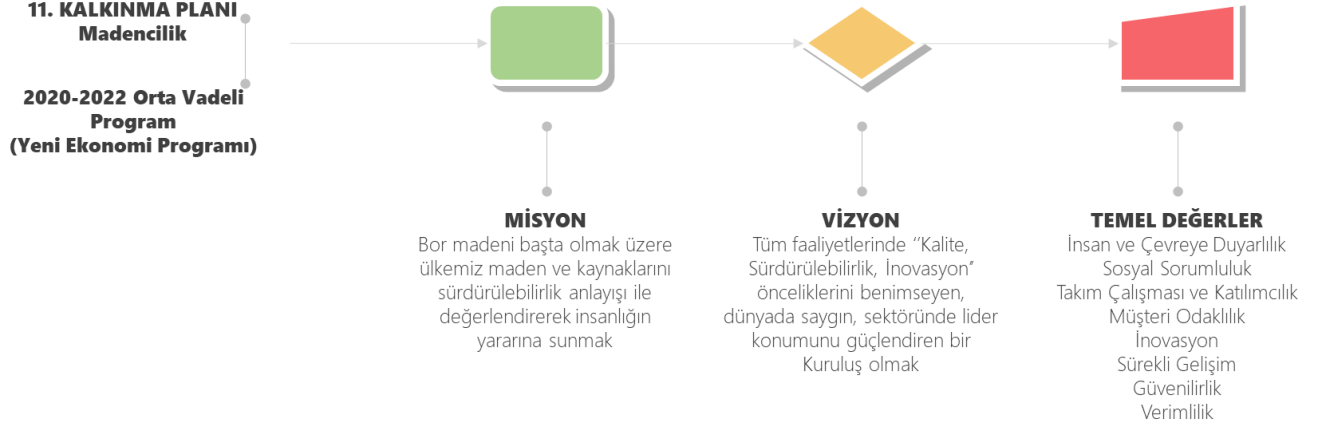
11. KALKINMA PLANI
Madencilik

2020-2022 Orta Vadeli Program
(Yeni Ekonomi Programı)

MİSYON
Bor madeni başta olmak üzere ülkemiz maden ve kaynaklarını sürdürülebilirlik anlayışı ile değerlendirerek insanlığın yararına sunmak

VİZYON
Tüm faaliyetlerinde "Kalite, Sürdürülebilirlik, İnovasyon" önceliklerini benimseyen, dünyada saygın, sektöründe lider konumunu güçlendiren bir Kuruluş olmak

TEMEL DEĞERLER
İnsan ve Çevreye Duyarlılık
Sosyal Sorumluluk
Takım Çalışması ve Katılımcılık
Müşteri Odaklılık
İnovasyon
Sürekli Gelişim
Güvenilirlik
Verimlilik